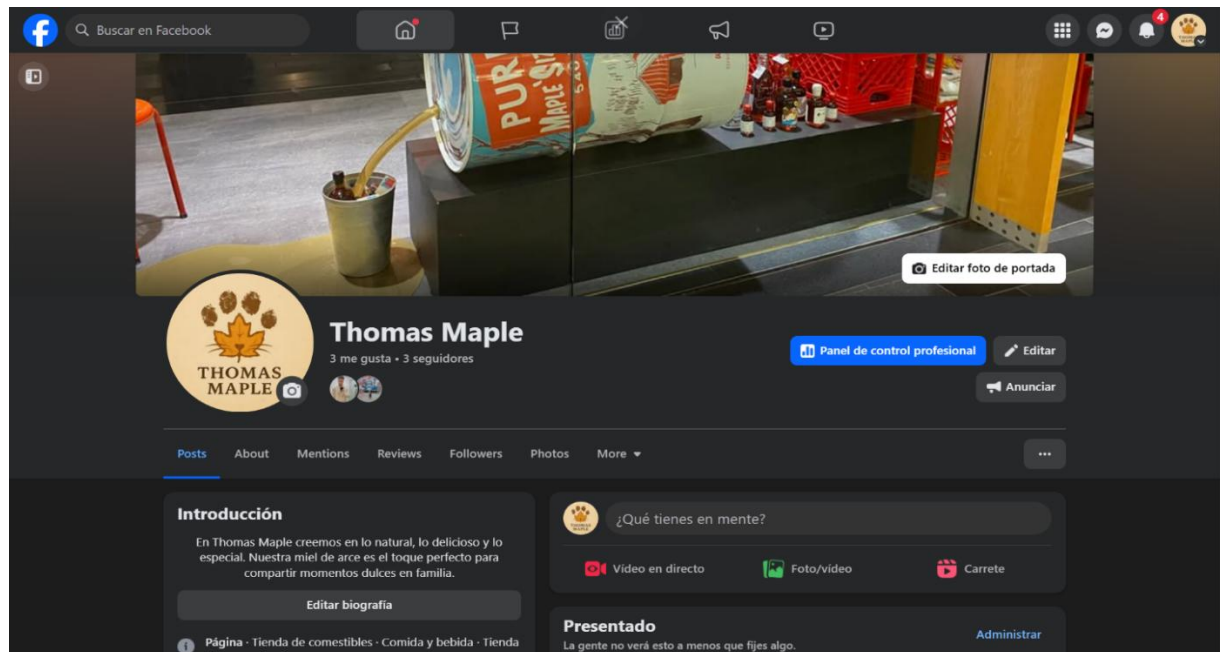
Buscar en Facebook

4

PURE MAPLE SYRUP 540

Editar foto de portada

THOMAS MAPLE

Thomas Maple
3 me gusta • 3 seguidores

Panel de control profesional
Editar
Anunciar

Posts About Mentions Reviews Followers Photos More

...

Introducción
En Thomas Maple creemos en lo natural, lo delicioso y lo especial. Nuestra miel de arce es el toque perfecto para compartir momentos dulces en familia.

Editar biografía

Página · Tienda de comestibles · Comida y bebida · Tienda

¿Qué tienes en mente?

Vídeo en directo
Foto/vídeo
Carrete

Presentado
La gente no verá esto a menos que fijes algo.
Administrar